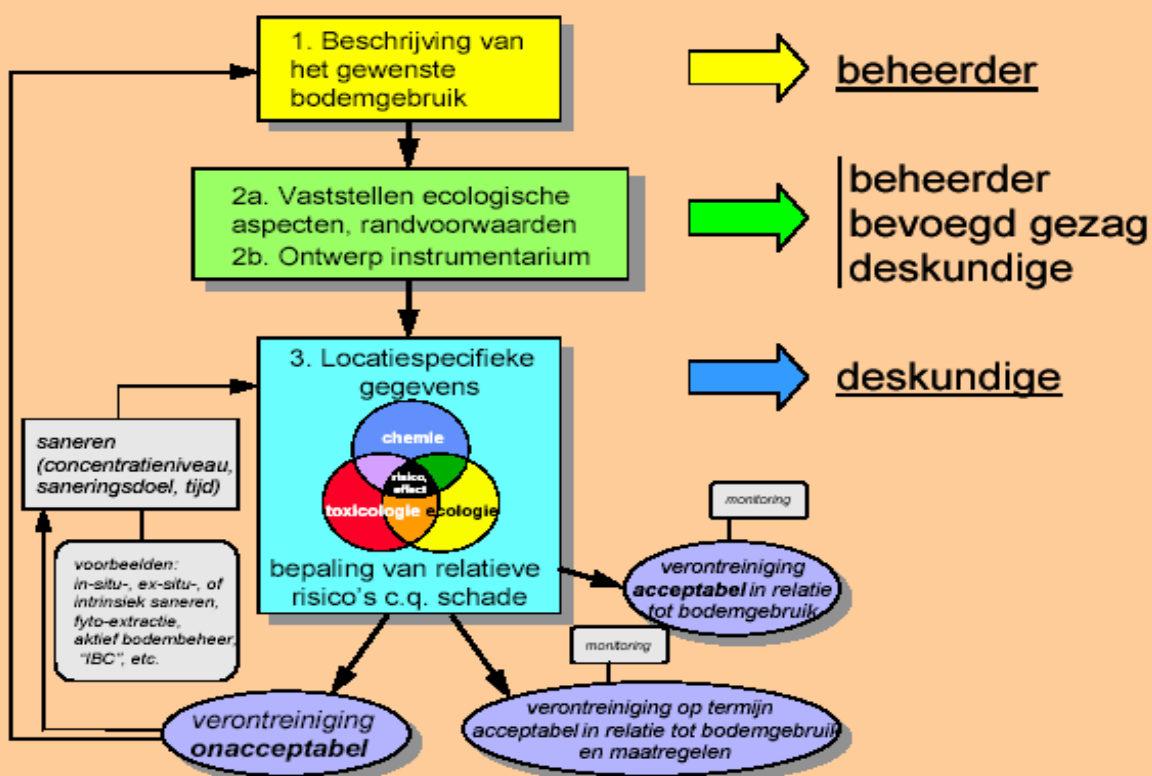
1. Beschrijving van het gewenste bodemgebruik

beheerder

2a. Vaststellen ecologische aspecten, randvoorwaarden
2b. Ontwerp instrumentarium

beheerder
bevoegd gezag
deskundige

3. Locatiespecifieke gegevens

deskundige

chemie

risico, effect

toxicologie

ecologie

bepaling van relatieve risico's c.q. schade

saneren (concentratieniveau, saneringsdoel, tijd)

voorbeelden: in-situ-, ex-situ-, of intrinsiek saneren, fyto-extractie, aktief bodembeheer, "IBC", etc.

monitoring

verontreiniging **acceptabel** in relatie tot bodemgebruik

monitoring

verontreiniging op termijn acceptabel in relatie tot bodemgebruik en maatregelen

verontreiniging **onacceptabel**